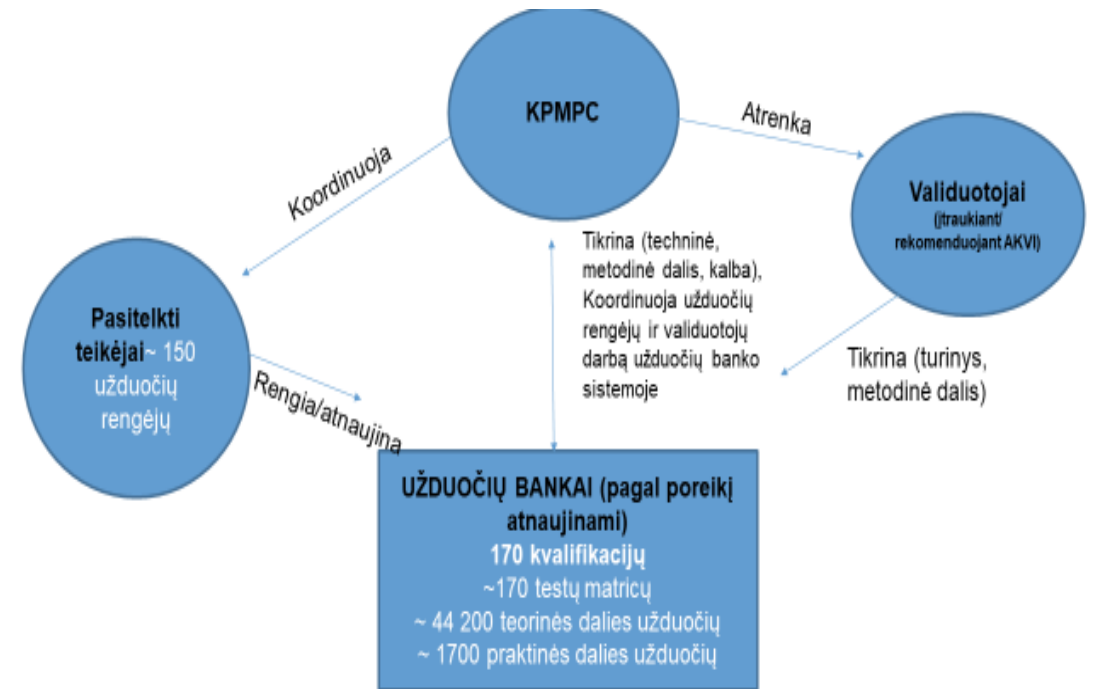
KPMPC

Atrenka

Koordinuoja

Validuotojai
(įtraukiant/ rekomenduojant AKVI)

Tikrina (techninė, metodinė dalis, kalba), Koordinuoja užduočių rengėjų ir validuotojų darbą užduočių banko sistemoje

Pasitelkti teikėjai~ 150 užduočių rengėjų

Tikrina (turinys, metodinė dalis)

Rengia/atnaujina

UŽDUOČIŲ BANKAI (pagal poreikį atnaujinami)
170 kvalifikacijų
~170 testų matricų
~ 44 200 teorinės dalies užduočių
~ 1700 praktinės dalies užduočių